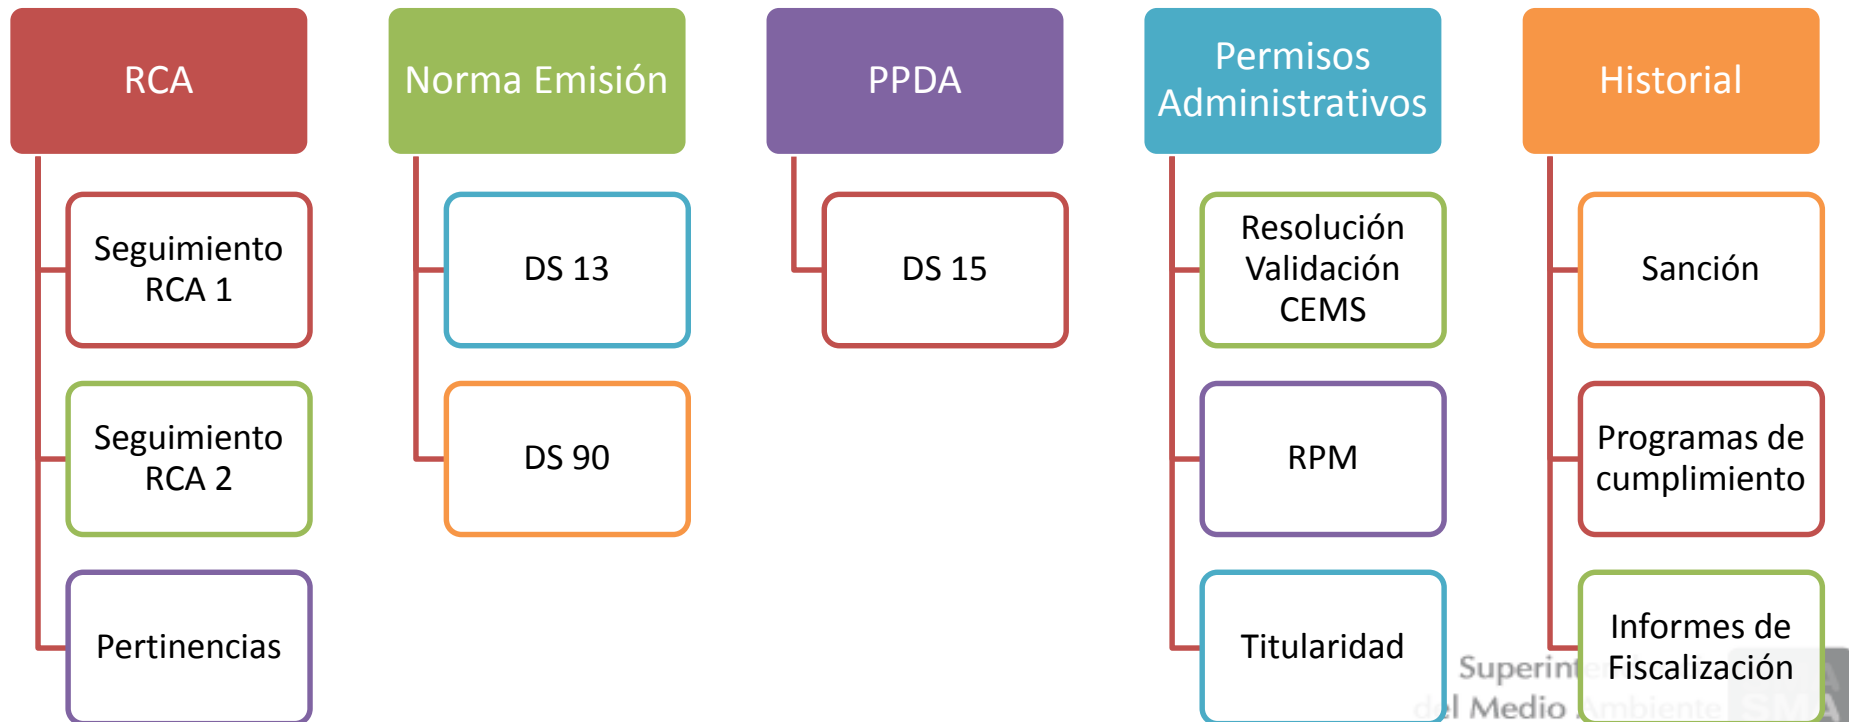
RCA

Seguimiento RCA 1

Seguimiento RCA 2

Pertinencias

Norma Emisión

DS 13

DS 90

PPDA

DS 15

Permisos Administrativos

Resolución Validación CEMS

RPM

Titularidad

Historial

Sanción

Programas de cumplimiento

Informes de Fiscalización

Superint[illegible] del Medio Ambiente SMA